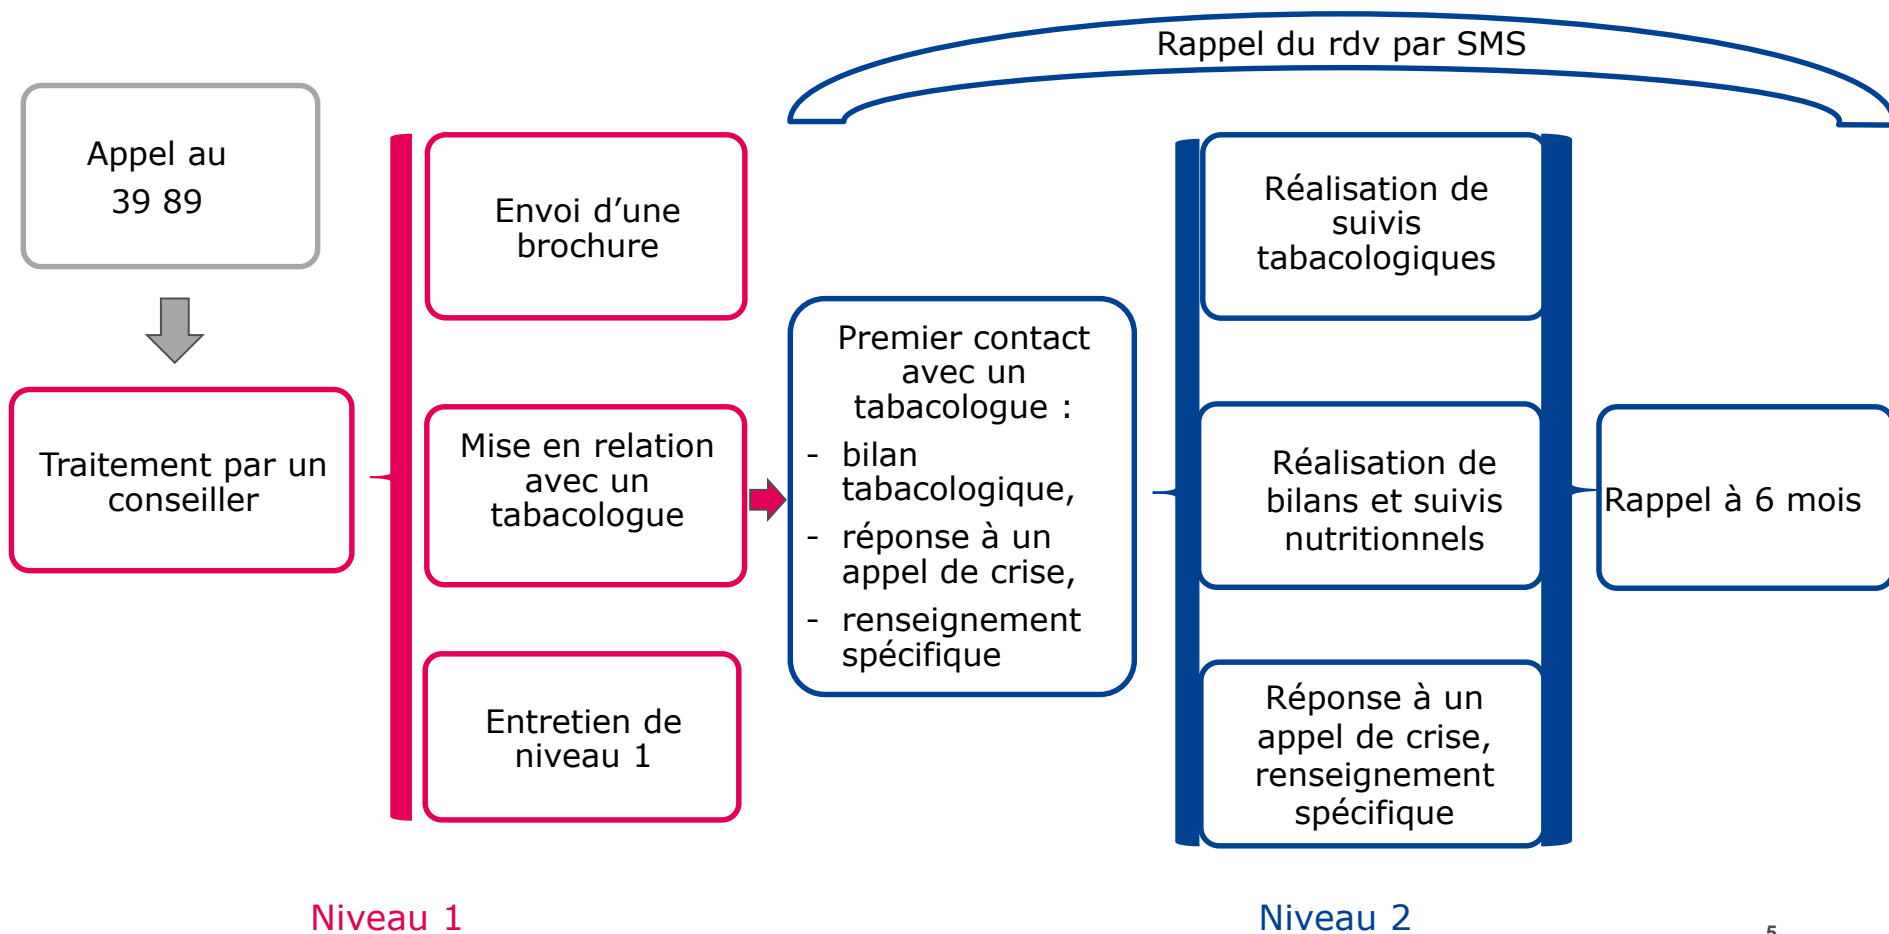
Rappel du rdv par SMS

Appel au 39 89

Traitement par un conseiller

Envoi d’une brochure

Mise en relation avec un tabacologue

Entretien de niveau 1

Premier contact avec un tabacologue :

- bilan tabacologique,
- réponse à un appel de crise,
- renseignement spécifique

Réalisation de suivis tabacologiques

Réalisation de bilans et suivis nutritionnels

Réponse à un appel de crise, renseignement spécifique

Rappel à 6 mois

Niveau 1

Niveau 2

5